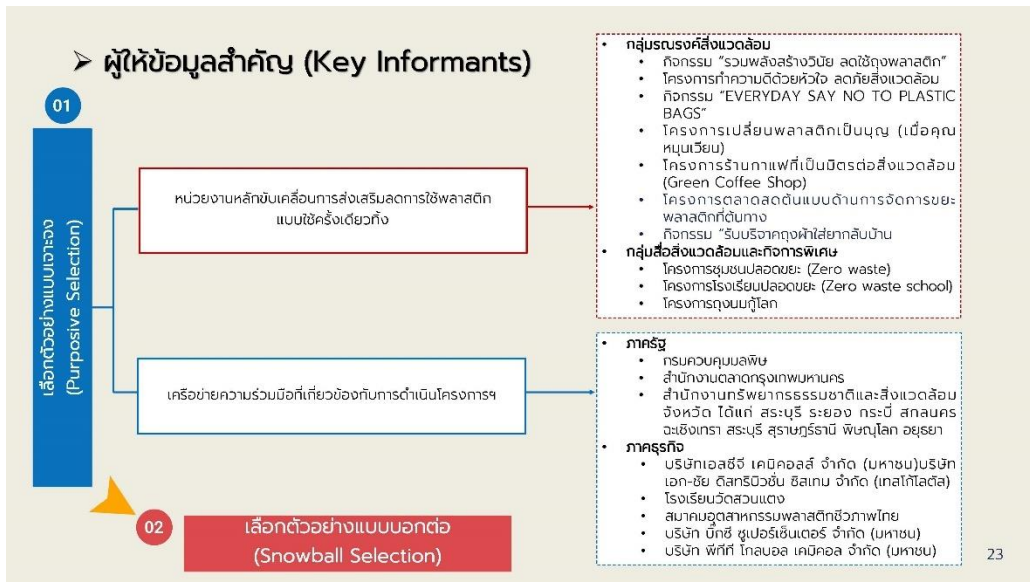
➤ ผู้ให้ข้อมูลสำคัญ (Key Informants)

01

เลือกตัวอย่างแบบเจาะจง (Purposive Selection)

หน่วยงานหลักขับเคลื่อนการส่งเสริมลดการใช้พลาสติกแบบใช้ครั้งเดียวทิ้ง

• กลุ่มรณรงค์สิ่งแวดล้อม
  • กิจกรรม "รวมพลังสร้างวินัย ลดใช้ถุงพลาสติก"
  • โครงการทำความดีด้วยหัวใจ ลดภัยสิ่งแวดล้อม
  • กิจกรรม "EVERYDAY SAY NO TO PLASTIC BAGS"
  • โครงการเปลี่ยนพลาสติกเป็นบุญ (เมื่อคุณหมุนเวียน)
  • โครงการร้านกาแฟที่เป็นมิตรต่อสิ่งแวดล้อม (Green Coffee Shop)
  • โครงการตลาดสดต้นแบบด้านการจัดการขยะพลาสติกที่ต้นทาง
  • กิจกรรม "รับบริจาคถุงผ้าใส่ยากลับบ้าน
• กลุ่มสื่อสิ่งแวดล้อมและกิจการพิเศษ
  • โครงการชุมชนปลอดขยะ (Zero waste)
  • โครงการโรงเรียนปลอดขยะ (Zero waste school)
  • โครงการถุงขนมกู้โลก

เครือข่ายความร่วมมือที่เกี่ยวข้องกับการดำเนินโครงการฯ

• ภาครัฐ
  • กรมควบคุมมลพิษ
  • สำนักงานตลาดกรุงเทพมหานคร
  • สำนักงานทรัพยากรธรรมชาติและสิ่งแวดล้อมจังหวัด ได้แก่ สระบุรี ระยอง กระบี่ สกลนคร ฉะเชิงเทรา สระบุรี สุราษฎร์ธานี พิษณุโลก อยุธยา
• ภาคธุรกิจ
  • บริษัทเอสซีจี เคมิคอลส์ จำกัด (มหาชน)บริษัท เอก-ชัย ดิสทริบิวชั่น ซิสเทม จำกัด (เทสโก้โลตัส)
  • โรงเรียนวัดสวนแตง
  • สมาคมอุตสาหกรรมพลาสติกชีวภาพไทย
  • บริษัท บิ๊กซี ซูเปอร์เซ็นเตอร์ จำกัด (มหาชน)
  • บริษัท พีทีที โกลบอล เคมิคอล จำกัด (มหาชน)

02

เลือกตัวอย่างแบบบอกต่อ (Snowball Selection)

23